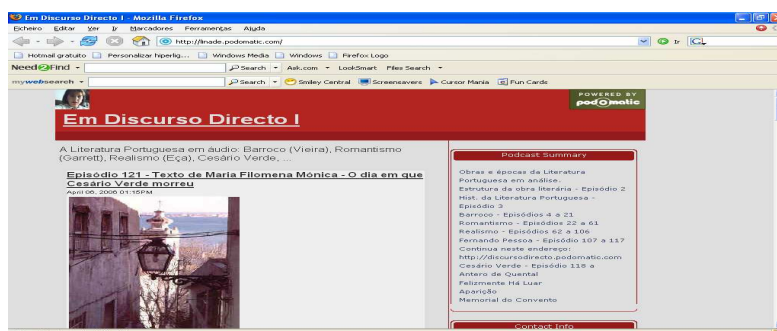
Em Discurso Directo I - Mozilla Firefox

Ficheiro Editar Ver Ir Marcadores Ferramentas Ajuda

http://linade.podomatic.com/

Ir

Hotmail gratuito Personalizar hiperlig... Windows Media Windows Firefox Logo

Need2Find Search Ask.com LookSmart Files Search

mywebsearch Search Smiley Central Screensavers Cursor Mania Fun Cards

POWERED BY podomatic

Em Discurso Directo I

A Literatura Portuguesa em áudio: Barroco (Vieira), Romantismo (Garrett), Realismo (Eça), Cesário Verde, ...

Episódio 121 - Texto de Maria Filomena Mónica - O dia em que Cesário Verde morreu

April 06, 2008 01:15PM

Podcast Summary

Obras e épocas da Literatura Portuguesa em análise.
Estrutura da obra literária - Episódio 2
Hist. da Literatura Portuguesa - Episódio 3
Barroco - Episódios 4 a 21
Romantismo - Episódios 22 a 61
Realismo - Episódios 62 a 106
Fernando Pessoa - Episódio 107 a 117
Continua neste endereço: http://discursodirecto.podomatic.com
Cesário Verde - Episódio 118 a
Antero de Quental
Felizmente Há Luar
Aparição
Memorial do Convento

Contact Info